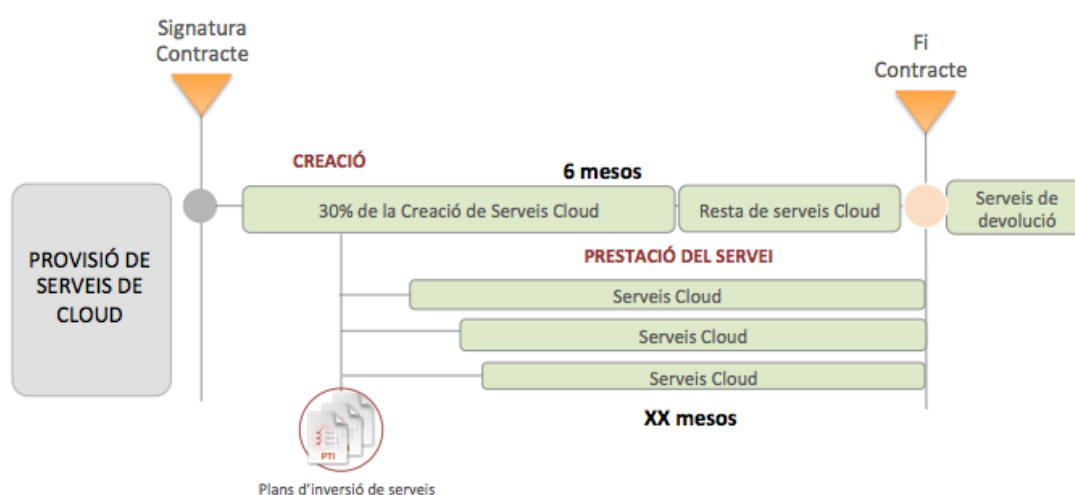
Signatura Contracte

Fi Contracte

CREACIÓ

6 mesos

PROVISIÓ DE SERVEIS DE CLOUD

30% de la Creació de Serveis Cloud

Resta de serveis Cloud

Serveis de devolució

PRESTACIÓ DEL SERVEI

Serveis Cloud

Serveis Cloud

Serveis Cloud

XX mesos

PTI

Plans d'inversió de serveis